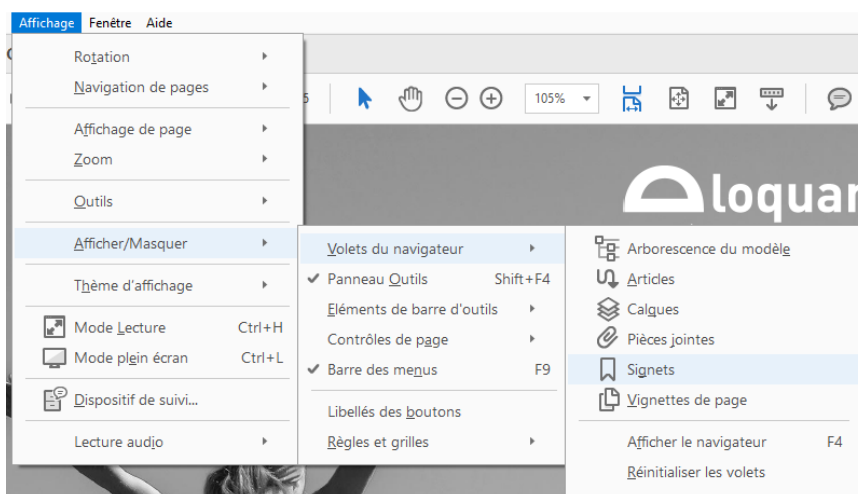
Affichage Fenêtre Aide

Rotation
Navigation de pages
Affichage de page
Zoom
Outils
Afficher/Masquer
Thème d'affichage
Mode Lecture Ctrl+H
Mode plein écran Ctrl+L
Dispositif de suivi...
Lecture audio

Volets du navigateur
✔ Panneau Outils Shift+F4
Eléments de barre d'outils
Contrôles de page
✔ Barre des menus F9
Libellés des boutons
Règles et grilles

Arborescence du modèle
Articles
Calques
Pièces jointes
Signets
Vignettes de page
Afficher le navigateur F4
Réinitialiser les volets

105%

loquar